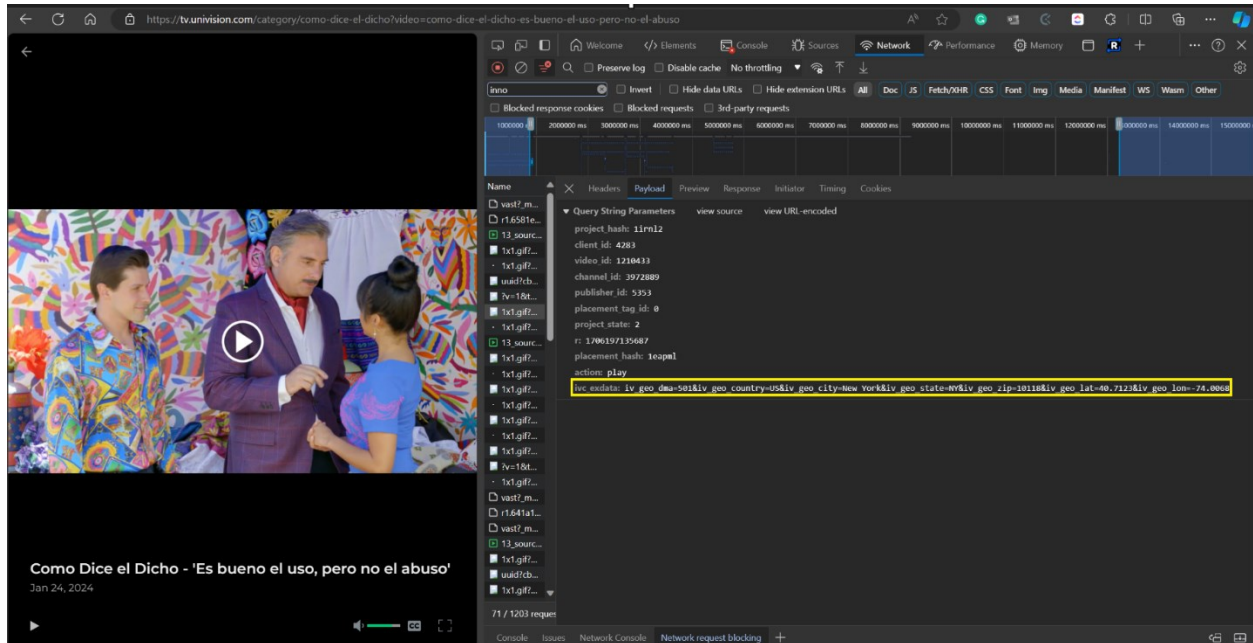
https://tv.univision.com/category/como-dice-el-dicho?video=como-dice-el-dicho-es-bueno-el-uso-pero-no-el-abuso

Welcome Elements Console Sources Network Performance Memory

Preserve log Disable cache No throttling

inno Invert Hide data URLs Hide extension URLs All Doc JS Fetch/XHR CSS Font Img Media Manifest WS Wasm Other

Blocked response cookies Blocked requests 3rd-party requests

1000000 ms 2000000 ms 3000000 ms 4000000 ms 5000000 ms 6000000 ms 7000000 ms 8000000 ms 9000000 ms 10000000 ms 11000000 ms 12000000 ms 13000000 ms 14000000 ms 15000000

Name
vast?_m...
r1.6581e...
13_sourc...
1x1.gif?...
1x1.gif?...
uuid?cb...
?v=1&t...
1x1.gif?...
1x1.gif?...
13_sourc...
1x1.gif?...
1x1.gif?...
1x1.gif?...
1x1.gif?...
1x1.gif?...
1x1.gif?...
?v=1&t...
1x1.gif?...
vast?_m...
r1.641a1...
vast?_m...
13_sourc...
1x1.gif?...
uuid?cb...
1x1.gif?...

71 / 1203 reques

Headers Payload Preview Response Initiator Timing Cookies

▼ Query String Parameters view source view URL-encoded

project_hash: 1irnl2
client_id: 4283
video_id: 1210433
channel_id: 3972889
publisher_id: 5353
placement_tag_id: 0
project_state: 2
r: 1706197135687
placement_hash: 1eapml
action: play
ivc_exdata: iv_geo_dma=501&iv_geo_country=US&iv_geo_city=New York&iv_geo_state=NY&iv_geo_zip=10118&iv_geo_lat=40.7123&iv_geo_lon=-74.0068

Como Dice el Dicho - 'Es bueno el uso, pero no el abuso'
Jan 24, 2024

Console Issues Network Console Network request blocking +